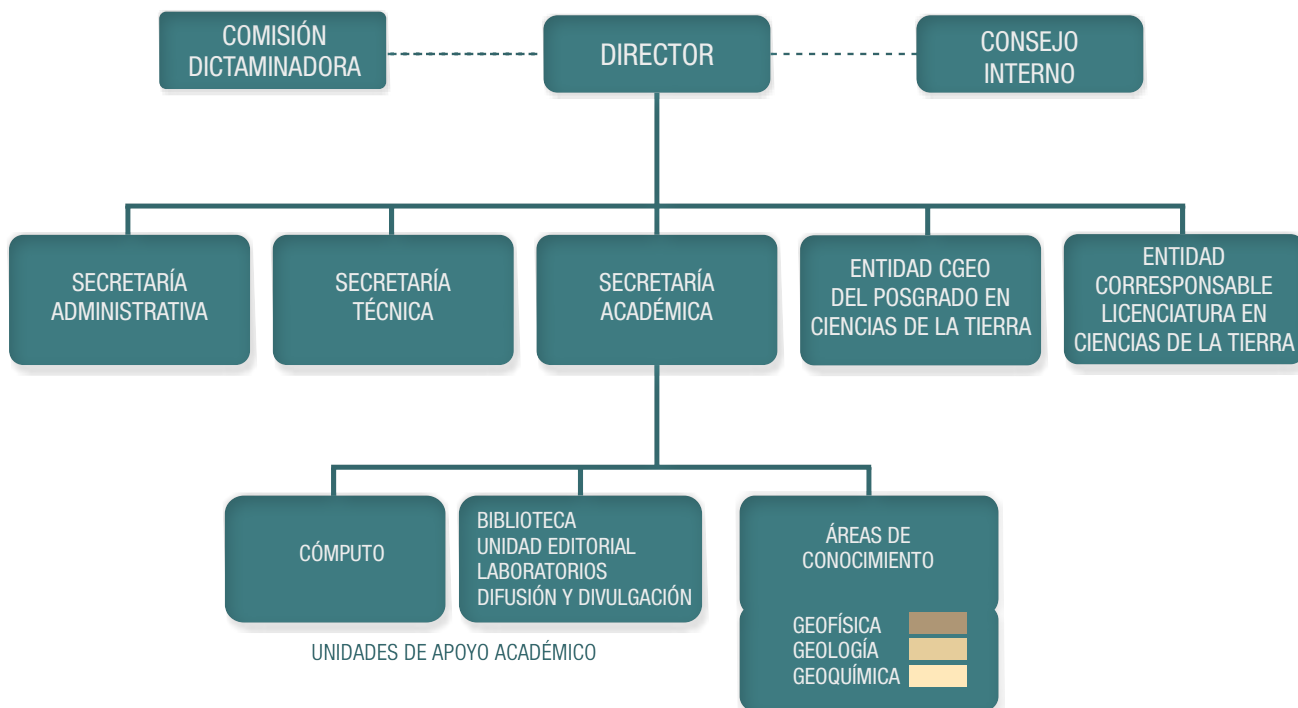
COMISIÓN DICTAMINADORA

DIRECTOR

CONSEJO INTERNO

SECRETARÍA ADMINISTRATIVA

SECRETARÍA TÉCNICA

SECRETARÍA ACADÉMICA

ENTIDAD CGEO DEL POSGRADO EN CIENCIAS DE LA TIERRA

ENTIDAD CORRESPONSABLE LICENCIATURA EN CIENCIAS DE LA TIERRA

CÓMPUTO

BIBLIOTECA
UNIDAD EDITORIAL
LABORATORIOS
DIFUSIÓN Y DIVULGACIÓN

ÁREAS DE CONOCIMIENTO

GEOFÍSICA
GEOLOGÍA
GEOQUÍMICA

UNIDADES DE APOYO ACADÉMICO